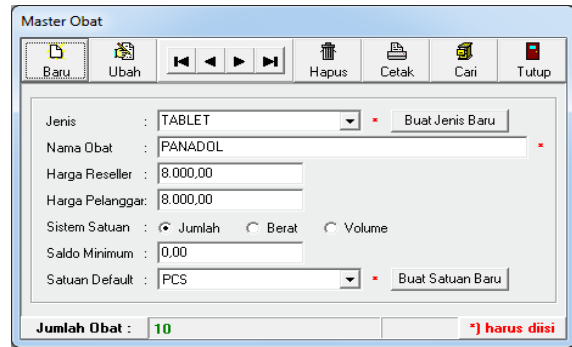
Master Obat

Baru
Ubah
Hapus
Cetak
Cari
Tutup

Jenis : TABLET *
Buat Jenis Baru
Nama Obat : PANADOL *
Harga Reseller : 8.000,00
Harga Pelanggar: 8.000,00
Sistem Satuan : Jumlah Berat Volume
Saldo Minimum : 0,00
Satuan Default : PCS *
Buat Satuan Baru

Jumlah Obat : 10
*) harus diisi